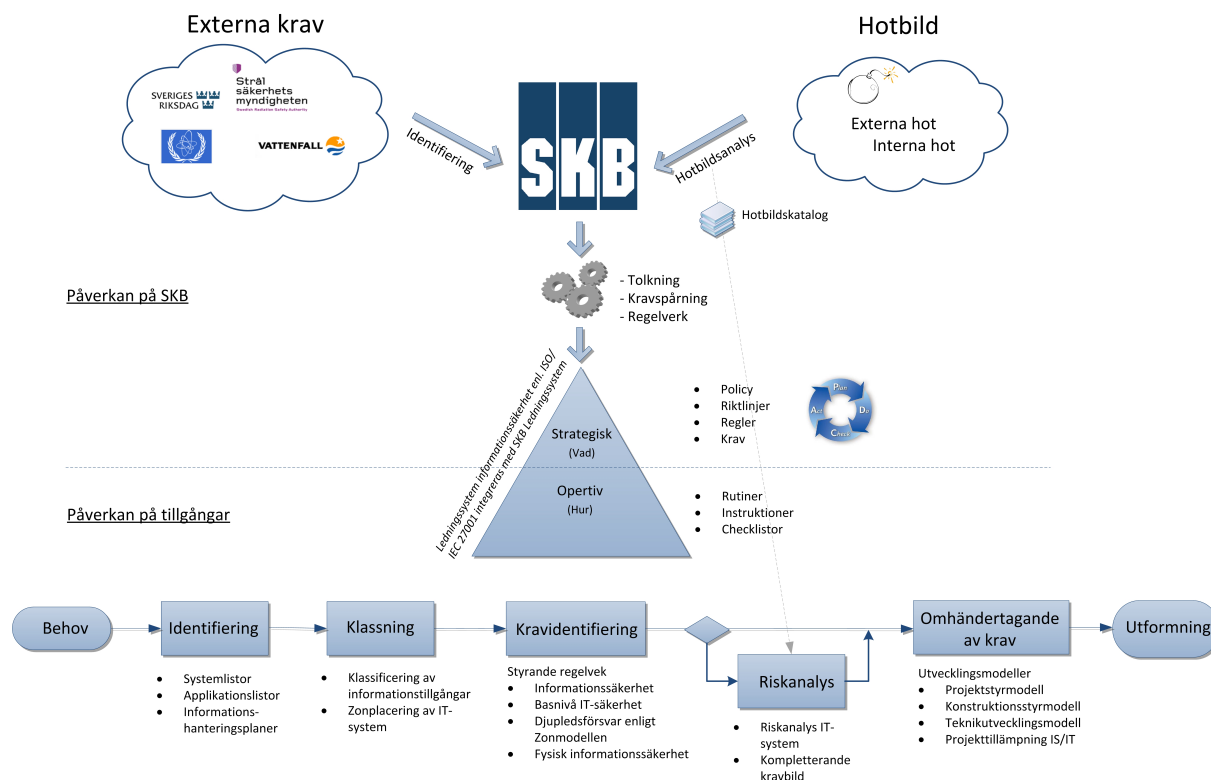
Externa krav

SVERIGES RIKSDAG

Strål säkerhets myndigheten
Swedish Radiation Safety Authority

VATTENFALL

Identifiering

SKB

Hotbild

Externa hot
Interna hot

Hotbildsanalys

Hotbildskatalog

- Tolkning
- Kravspårning
- Regelverk

Påverkan på SKB

Ledningssystem informationssäkerhet enl. ISO/IEC 27001 integreras med SKB Ledningssystem

Strategisk
(Vad)

Opertiv
(Hur)

- Policy
- Riktlinjer
- Regler
- Krav

Plan
Do
Check
Act

- Rutiner
- Instruktioner
- Checklistor

Påverkan på tillgångar

Behov

Identifiering

- Systemlistor
- Applikationslistor
- Informationshanteringsplaner

Klassning

- Klassificering av informationstillgångar
- Zonplacering av IT-system

Kravidentifiering

Styrande regelvek
- Informationssäkerhet
- Basnivå IT-säkerhet
- Djupledsförsvar enligt Zonmodellen
- Fysisk informationssäkerhet

Riskanalys

- Riskanalys IT-system
- Kompletterande kravbild

Omhändertagande av krav

Utvecklingsmodeller
- Projektstyrmodell
- Konstruktionsstyrmodell
- Teknikutvecklingsmodell
- Projekttillämpning IS/IT

Utformning